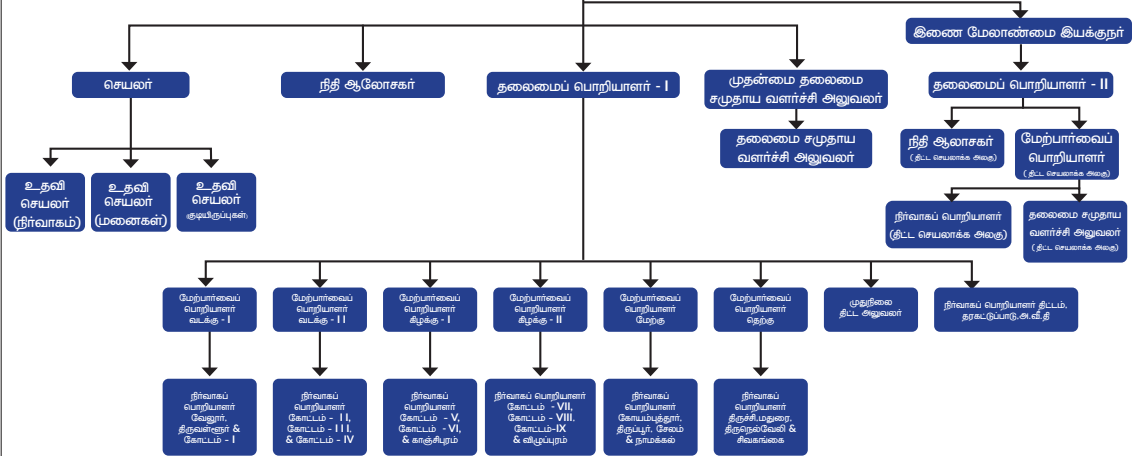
இணை மேலாண்மை இயக்குநர்

செயலர்

நிதி ஆலோசகர்

தலைமைப் பொறியாளர் - I

முதன்மை தலைமை சமுதாய வளர்ச்சி அலுவலர்

தலைமைப் பொறியாளர் - II

தலைமை சமுதாய வளர்ச்சி அலுவலர்

நிதி ஆலோசகர் (திட்ட செயலாக்க அலகு)

மேற்பார்வைப் பொறியாளர் (திட்ட செயலாக்க அலகு)

உதவி செயலர் (நிர்வாகம்)

உதவி செயலர் (மனைகள்)

உதவி செயலர் குடியிருப்புகள்

நிர்வாகப் பொறியாளர் (திட்ட செயலாக்க அலகு)

தலைமை சமுதாய வளர்ச்சி அலுவலர் (திட்ட செயலாக்க அலகு)

மேற்பார்வைப் பொறியாளர் வடக்கு - I

மேற்பார்வைப் பொறியாளர் வடக்கு - II

மேற்பார்வைப் பொறியாளர் கிழக்கு - I

மேற்பார்வைப் பொறியாளர் கிழக்கு - II

மேற்பார்வைப் பொறியாளர் மேற்கு

மேற்பார்வைப் பொறியாளர் தெற்கு

முதுநிலை திட்ட அலுவலர்

நிர்வாகப் பொறியாளர் திட்டம், தரகட்டுப்பாடு,அ.வீ.தி

நிர்வாகப் பொறியாளர் வேலூர், திருவள்ளூர் & கோட்டம் - I

நிர்வாகப் பொறியாளர் கோட்டம் - II, கோட்டம் - III, & கோட்டம் - IV

நிர்வாகப் பொறியாளர் கோட்டம் - V, கோட்டம் - VI, & காஞ்சிபுரம்

நிர்வாகப் பொறியாளர் கோட்டம் - VII, கோட்டம் - VIII, கோட்டம்-IX & விழுப்புரம்

நிர்வாகப் பொறியாளர் கோயம்புத்தூர், திருப்பூர், சேலம் & நாமக்கல்

நிர்வாகப் பொறியாளர் திருச்சி,மதுரை, திருநெல்வேலி & சிவகங்கை